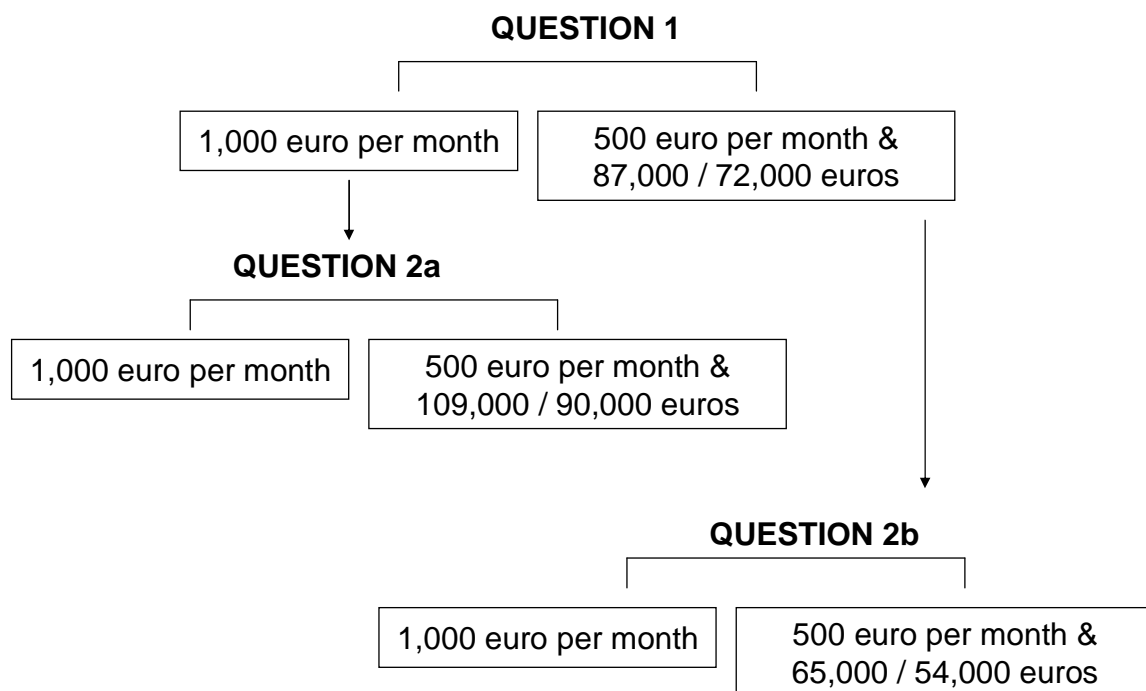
QUESTION 1

1,000 euro per month

500 euro per month & 87,000 / 72,000 euros

QUESTION 2a

1,000 euro per month

500 euro per month & 109,000 / 90,000 euros

QUESTION 2b

1,000 euro per month

500 euro per month & 65,000 / 54,000 euros